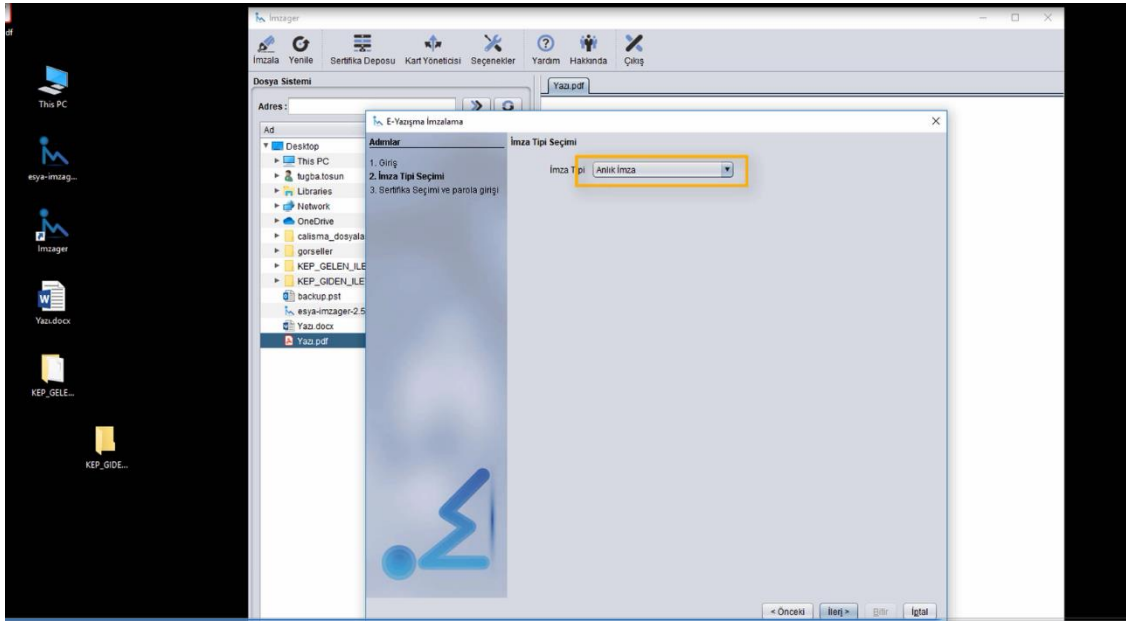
df

This PC

esya-imzag...

Imzager

Yazı.docx

KEP_GELE...

KEP_GIDE...

İmzager

İmzala Yenile Sertifika Deposu Kart Yöneticisi Seçenekler Yardım Hakkında Çıkış

Dosya Sistemi

Adres:

Ad

Desktop
This PC
tugba.tosun
Libraries
Network
OneDrive
calisma_dosyala
gorseller
KEP_GELEN_ILE
KEP_GIDEN_ILE
backup.pst
esya-imzager-2.5
Yazı.docx
Yazı.pdf

Yazı.pdf

E-Yazışma İmzalama

Adımlar

1. Giriş
2. İmza Tipi Seçimi
3. Sertifika Seçimi ve parola girişi

İmza Tipi Seçimi

İmza Tipi Anlık İmza

< Önceki İleri > Bitir İptal